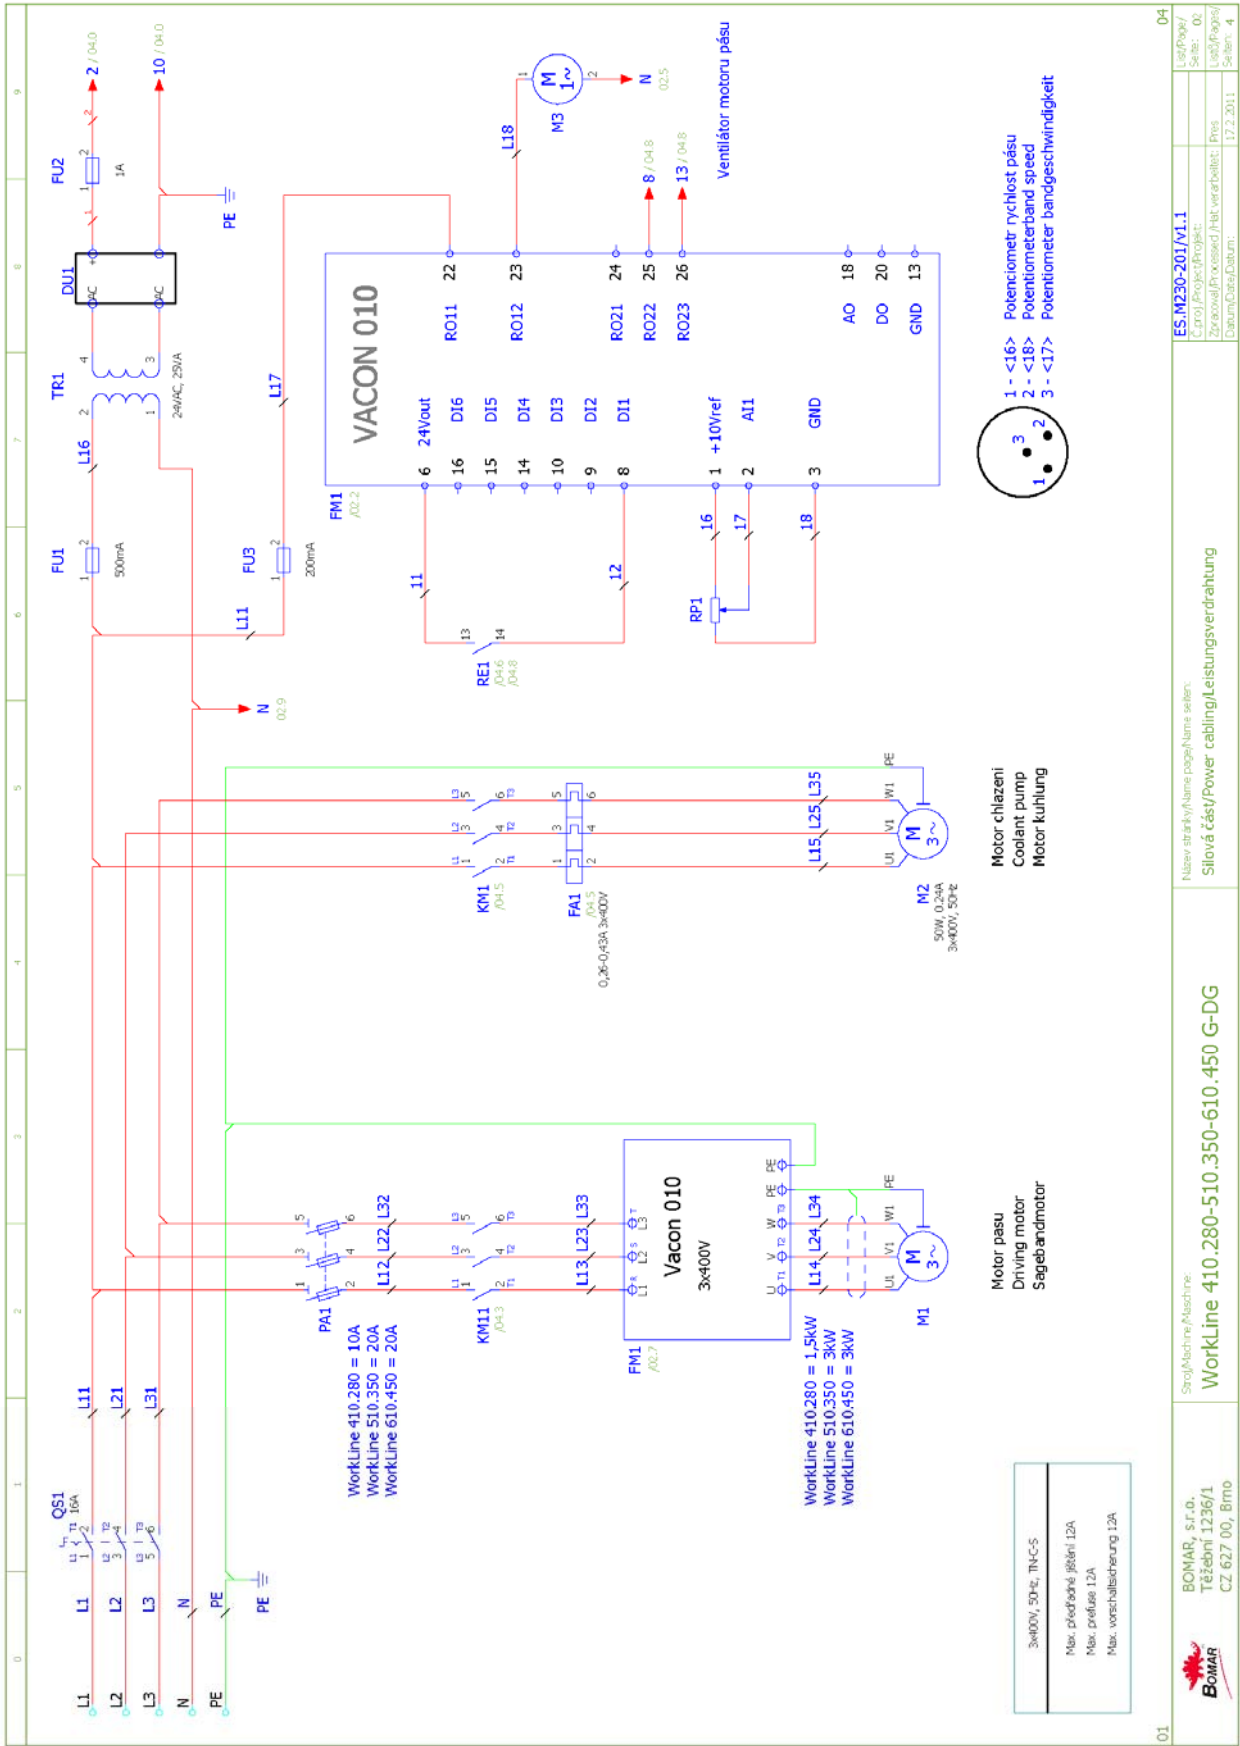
FU2
1A
2 / 04.0
10 / 04.0
PE
DU1
~AC
~AC
+
-
TR1
24VAC, 25VA
L16
L17
FU1
500mA
FU3
200mA
L11
N
02.9
M3
M 1~
N
02.5
L18
Ventilátor motoru pásu
8 / 04.8
13 / 04.8
VACON 010
FM1
/02.2
24Vout
DI6
DI5
DI4
DI3
DI2
DI1
+10Vref
AI1
GND
RO11
RO12
RO21
RO22
RO23
AO
DO
GND
22
23
24
25
26
18
20
13
6
16
15
14
10
9
8
1
2
3
11
12
16
17
18
RE1
/04.6
/04.8
RP1
1 - <16>
2 - <18>
3 - <17>
Potenciometr rychlost pásu
Potentiometerband speed
Potentiometer bandgeschwindigkeit
KM1
/04.5
FA1
/04.5
0,26-0,43A 3x400V
L15
L25
L35
PE
M2
M 3~
50W, 0,24A
3x400V, 50Hz
Motor chlazeni
Coolant pump
Motor kuhlung
PA1
L12
L22
L32
KM11
/04.3
L13
L23
L33
Vacon 010
3x400V
FM1
/02.7
L14
L24
L34
M1
M 3~
Motor pasu
Driving motor
Sagebandmotor
WorkLine 410.280 = 10A
WorkLine 510.350 = 20A
WorkLine 610.450 = 20A
WorkLine 410.280 = 1,5kW
WorkLine 510.350 = 3kW
WorkLine 610.450 = 3kW
L1
L2
L3
N
PE
QS1
16A
L11
L21
L31
PE
3x400V, 50Hz, TN-C-S
Max. předřadné jištění 12A
Max. prefuse 12A
Max. vorschaltsicherung 12A
BOMAR
BOMAR, s.r.o.
Těžební 1236/1
CZ 627 00, Brno
Stroj/Machine/Maschine:
WorkLine 410.280-510.350-610.450 G-DG
Název stránky/Name page/Name seiten:
Silová část/Power cabling/Leistungsverdrahtung
ES.M230-201/v1.1
Č.proj./Project/Projekt:
Zpracoval/Processed/Hat verarbeitet: Pres
Datum/Date/Datum: 17.2.2011
List/Page/Seite: 02
List/Pages/Seiten: 4
01
04